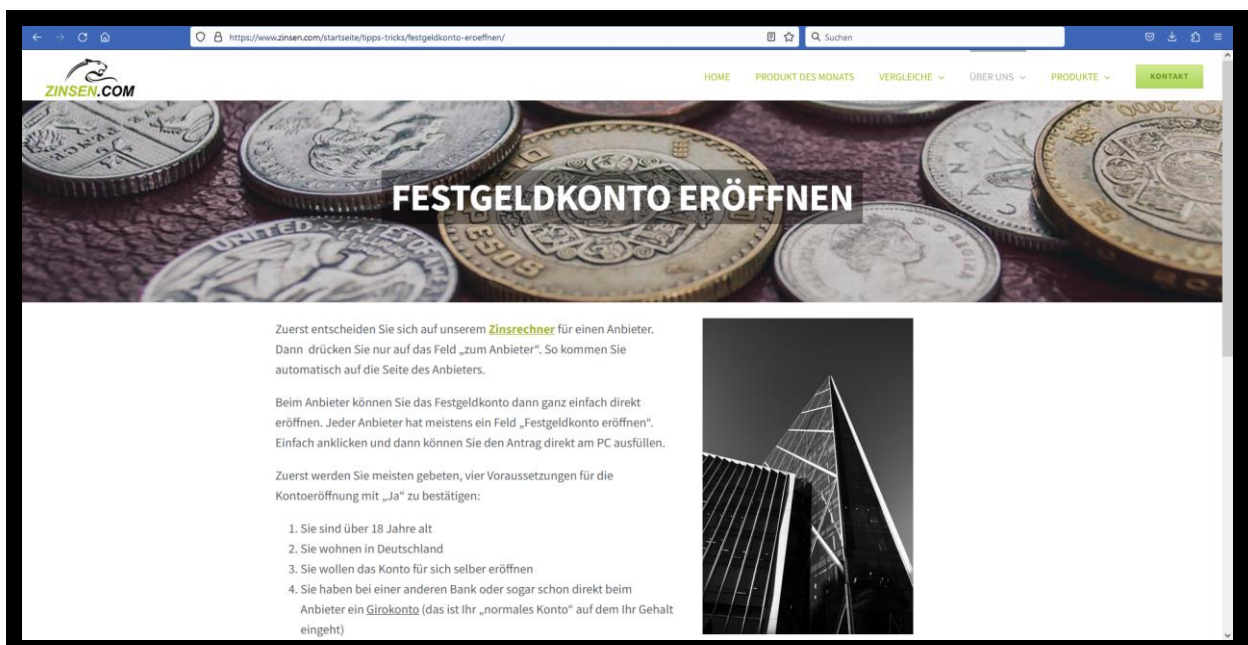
https://www.zinsen.com/startseite/tipps-tricks/festgeldkonto-eroeffnen/

Suchen

ZINSEN.COM

HOME PRODUKT DES MONATS VERGLEICHE ÜBER UNS PRODUKTE KONTAKT

FESTGELDKONTO ERÖFFNEN

Zuerst entscheiden Sie sich auf unserem Zinsrechner für einen Anbieter. Dann drücken Sie nur auf das Feld „zum Anbieter". So kommen Sie automatisch auf die Seite des Anbieters.

Beim Anbieter können Sie das Festgeldkonto dann ganz einfach direkt eröffnen. Jeder Anbieter hat meistens ein Feld „Festgeldkonto eröffnen". Einfach anklicken und dann können Sie den Antrag direkt am PC ausfüllen.

Zuerst werden Sie meisten gebeten, vier Voraussetzungen für die Kontoeröffnung mit „Ja" zu bestätigen:

1. Sie sind über 18 Jahre alt
2. Sie wohnen in Deutschland
3. Sie wollen das Konto für sich selber eröffnen
4. Sie haben bei einer anderen Bank oder sogar schon direkt beim Anbieter ein Girokonto (das ist Ihr „normales Konto" auf dem Ihr Gehalt eingeht)